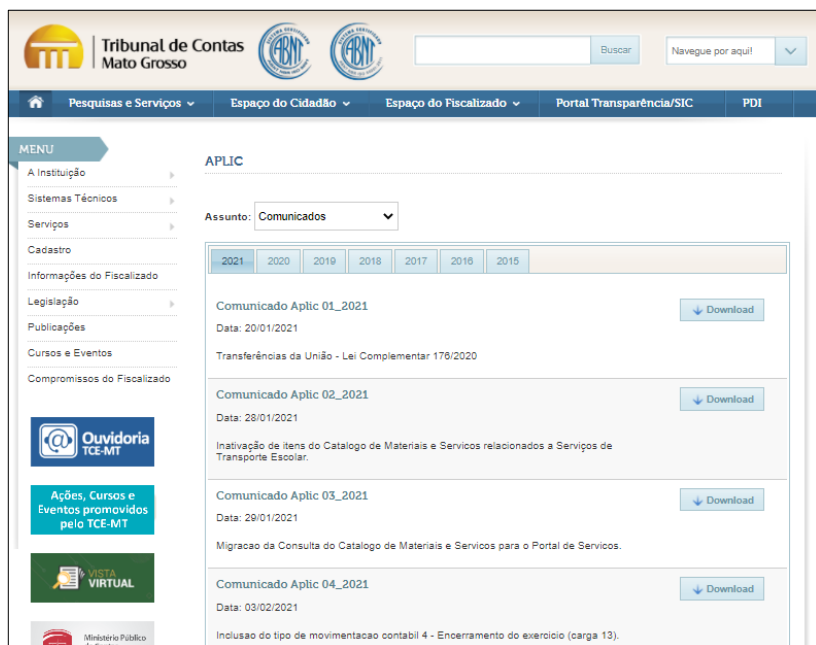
Tribunal de Contas
Mato Grosso

ABNT ABNT

Buscar

Navegue por aqui!

Pesquisas e Serviços
Espaço do Cidadão
Espaço do Fiscalizado
Portal Transparência/SIC
PDI

MENU
A Instituição
Sistemas Técnicos
Serviços
Cadastro
Informações do Fiscalizado
Legislação
Publicações
Cursos e Eventos
Compromissos do Fiscalizado

Ouvidoria
TCE-MT

Ações, Cursos e Eventos promovidos pelo TCE-MT

VISTA VIRTUAL

Ministério Público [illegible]

APLIC

Assunto: Comunicados

| 2021 | 2020 | 2019 | 2018 | 2017 | 2016 | 2015 |
|---|---|---|---|---|---|---|

Comunicado Aplic 01_2021
Data: 20/01/2021
Transferências da União - Lei Complementar 176/2020
Download

Comunicado Aplic 02_2021
Data: 28/01/2021
Inativação de itens do Catalogo de Materiais e Servicos relacionados a Serviços de Transporte Escolar.
Download

Comunicado Aplic 03_2021
Data: 29/01/2021
Migracao da Consulta do Catalogo de Materiais e Servicos para o Portal de Servicos.
Download

Comunicado Aplic 04_2021
Data: 03/02/2021
Inclusao do tipo de movimentacao contabil 4 - Encerramento do exercicio (carga 13).
Download